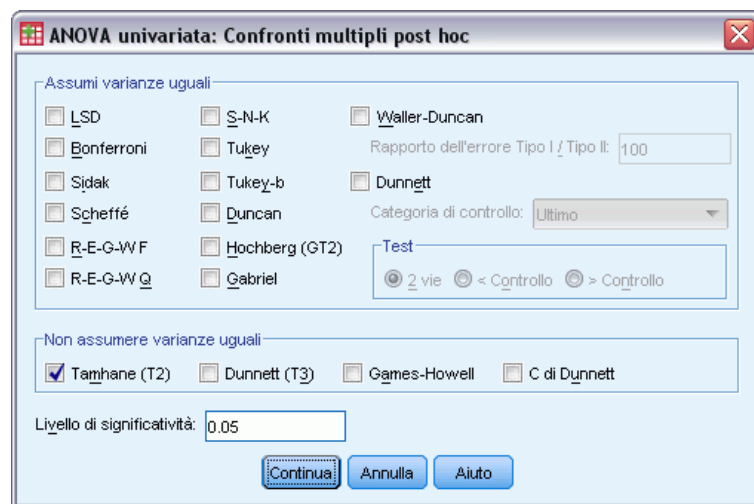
ANOVA univariata: Confronti multipli post hoc

Assumi varianze uguali

LSD
Bonferroni
Sidak
Scheffé
R-E-G-W F
R-E-G-W Q

S-N-K
Tukey
Tukey-b
Duncan
Hochberg (GT2)
Gabriel

Waller-Duncan
Rapporto dell'errore Tipo I / Tipo II: 100
Dunnett
Categoria di controllo: Ultimo
Test
2 vie
< Controllo
> Controllo

Non assumere varianze uguali

Tamhane (T2)
Dunnett (T3)
Games-Howell
C di Dunnett

Livello di significatività: 0.05

Continua
Annulla
Aiuto